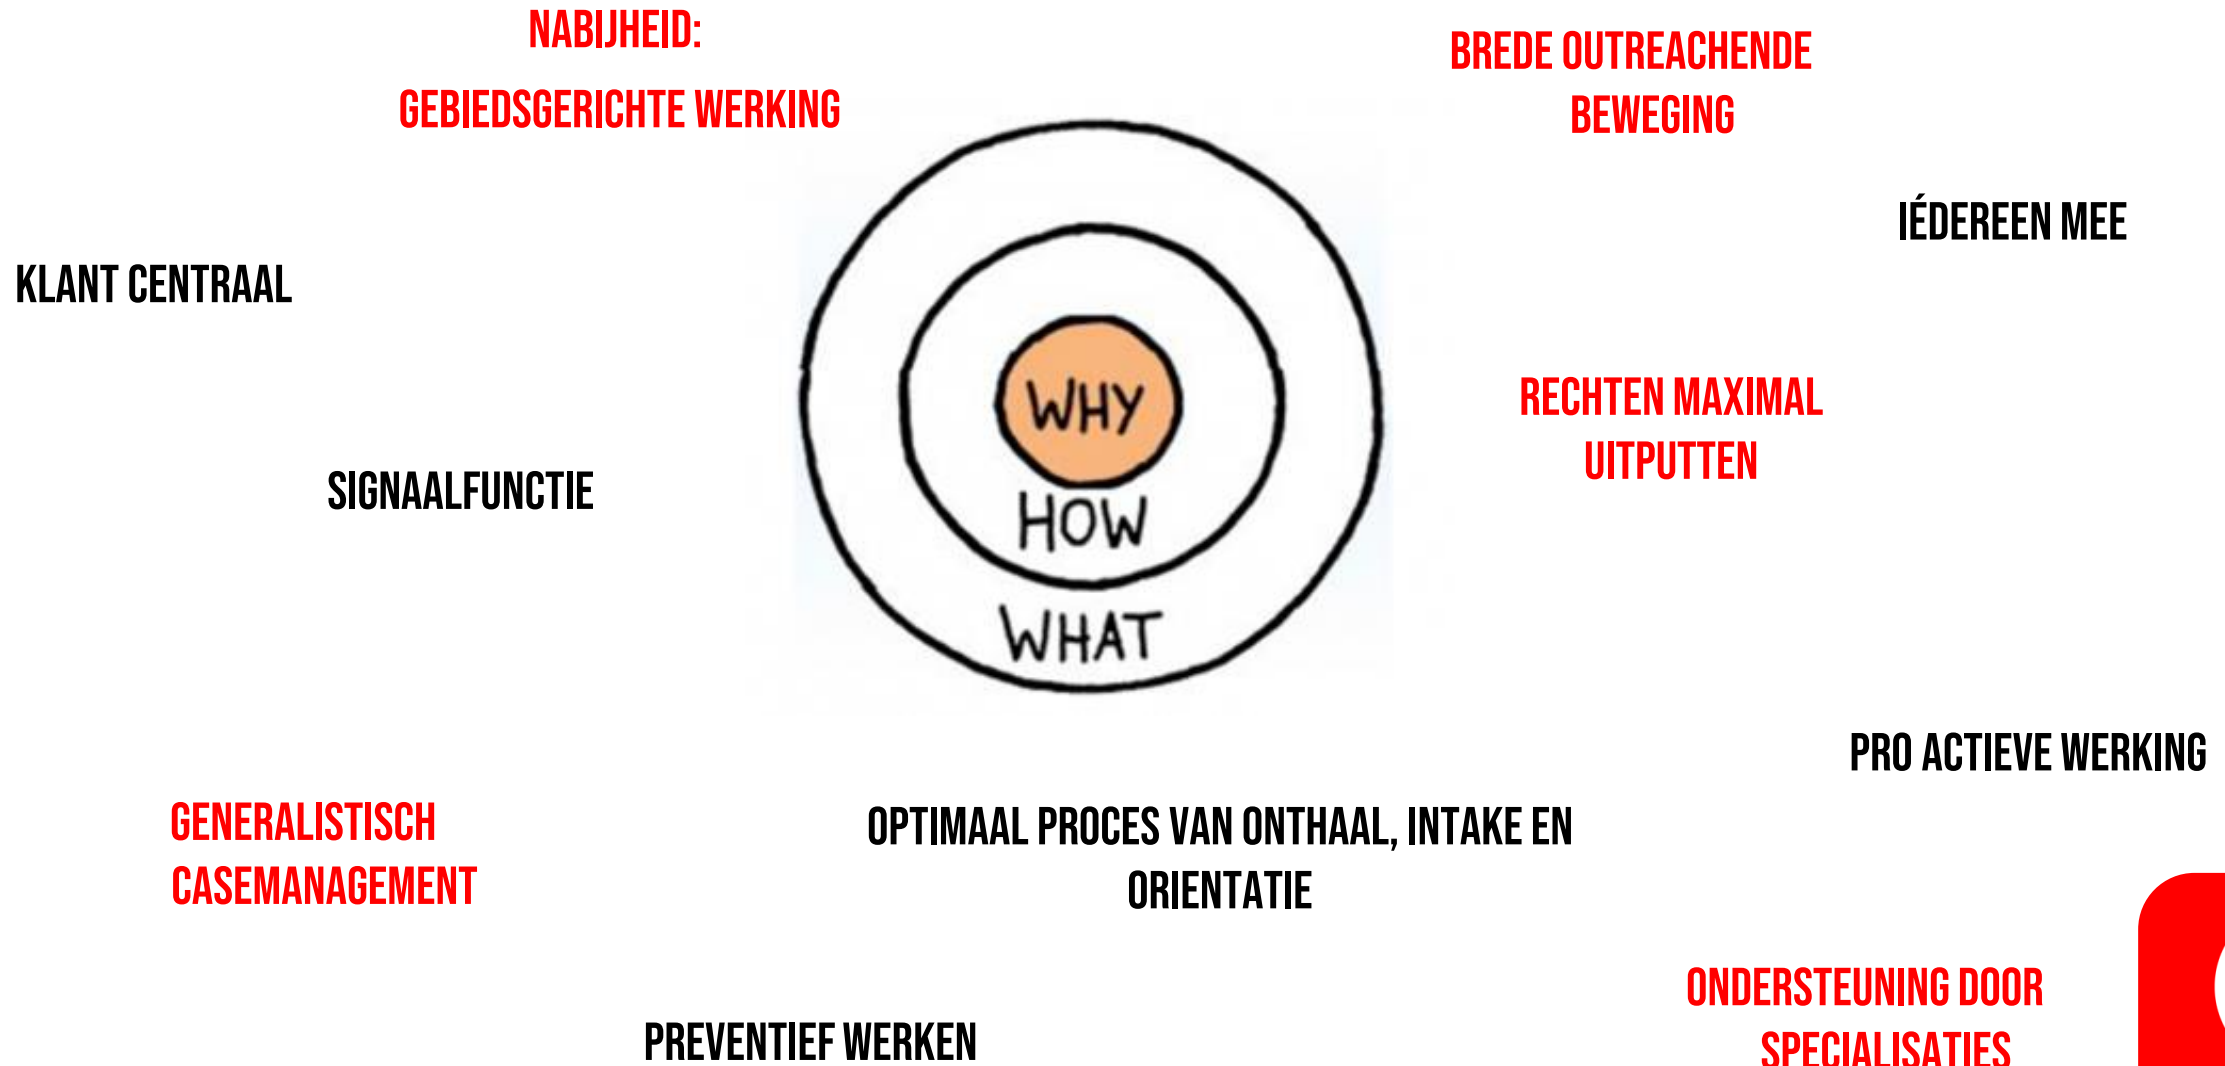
NABIJHEID:

GEBIEDSGERICHTE WERKING

BREDE OUTREACHENDE BEWEGING

IÉDEREEN MEE

KLANT CENTRAAL

WHY

HOW

WHAT

RECHTEN MAXIMAL UITPUTTEN

SIGNAALFUNCTIE

PRO ACTIEVE WERKING

GENERALISTISCH CASEMANAGEMENT

OPTIMAAL PROCES VAN ONTHAAL, INTAKE EN ORIENTATIE

ONDERSTEUNING DOOR SPECIALISATIES

PREVENTIEF WERKEN